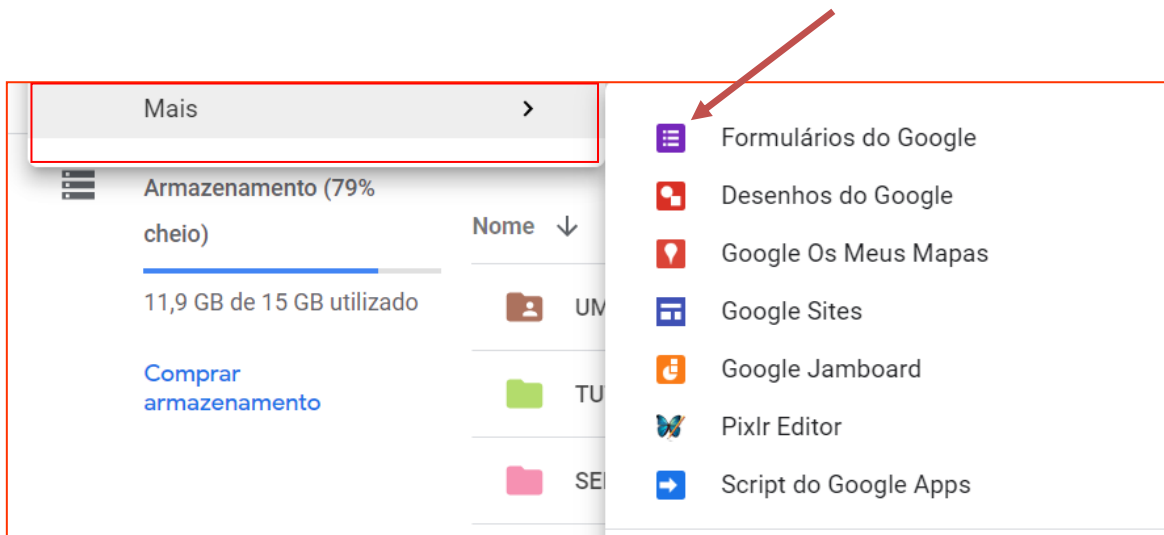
Mais

Armazenamento (79% cheio)

11,9 GB de 15 GB utilizado

Comprar armazenamento

Nome

UM

TU

SE

Formulários do Google

Desenhos do Google

Google Os Meus Mapas

Google Sites

Google Jamboard

Pixlr Editor

Script do Google Apps